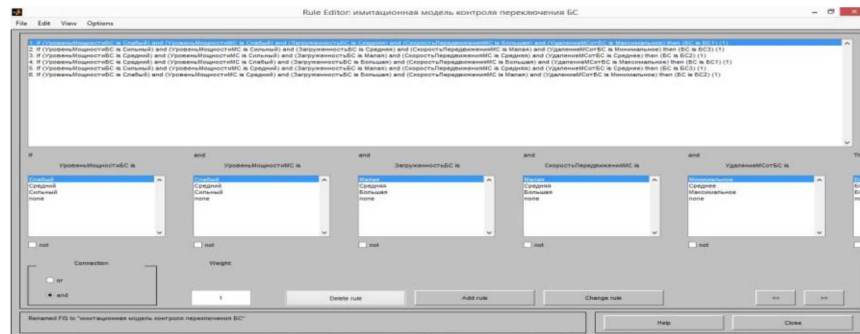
Rule Editor: имитационная модель контроля переключения БС

File Edit View Options

1. If (УровеньМощностиБС is Слабый) and (УровеньМощностиМС is Слабый) and (ЗагруженностьБС is Средняя) and (СкоростьПередвиженияМС is Большая) and (УдалениеМСотБС is Максимальное) then (БС is БС1) (1)
2. If (УровеньМощностиБС is Сильный) and (УровеньМощностиМС is Сильный) and (ЗагруженностьБС is Средняя) and (СкоростьПередвиженияМС is Малая) and (УдалениеМСотБС is Минимальное) then (БС is БС3) (1)
3. If (УровеньМощностиБС is Средний) and (УровеньМощностиМС is Сильный) and (ЗагруженностьБС is Малая) and (СкоростьПередвиженияМС is Средняя) and (УдалениеМСотБС is Среднее) then (БС is БС2) (1)
4. If (УровеньМощностиБС is Средний) and (УровеньМощностиМС is Слабый) and (ЗагруженностьБС is Большая) and (СкоростьПередвиженияМС is Большая) and (УдалениеМСотБС is Максимальное) then (БС is БС1) (1)
5. If (УровеньМощностиБС is Сильный) and (УровеньМощностиМС is Средний) and (ЗагруженностьБС is Малая) and (СкоростьПередвиженияМС is Средняя) and (УдалениеМСотБС is Среднее) then (БС is БС3) (1)
6. If (УровеньМощностиБС is Слабый) and (УровеньМощностиМС is Средний) and (ЗагруженностьБС is Большая) and (СкоростьПередвиженияМС is Малая) and (УдалениеМСотБС is Минимальное) then (БС is БС2) (1)

If
УровеньМощностиБС is
Слабый
Средний
Сильный
none
not

and
УровеньМощностиМС is
Слабый
Средний
Сильный
none
not

and
ЗагруженностьБС is
Малая
Средняя
Большая
none
not

and
СкоростьПередвиженияМС is
Малая
Средняя
Большая
none
not

and
УдалениеМСотБС is
Минимальное
Среднее
Максимальное
none
not

Th
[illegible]

Connection
or
and

Weight:
1

Delete rule
Add rule
Change rule
<<
>>

Renamed FIS to "имитационная модель контроля переключения БС"

Help
Close